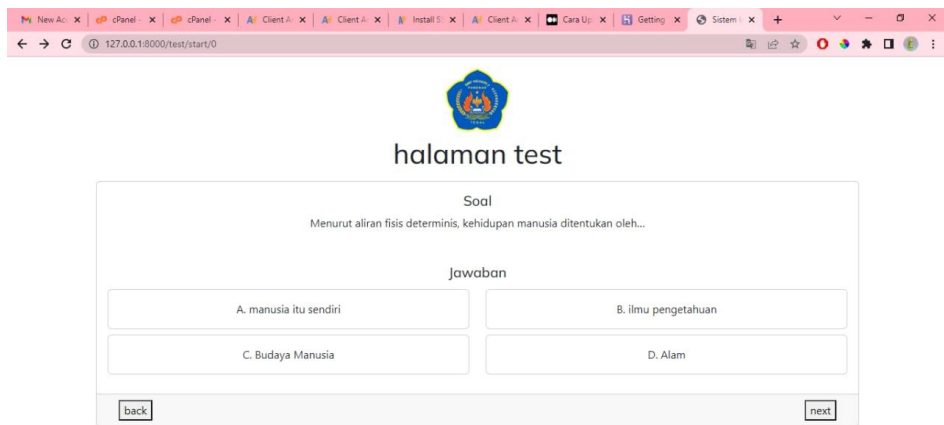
New Ac | cPanel - | cPanel - | Client A | Client A | Install S | Client A | Cara Up | Getting | Sistem | +

127.0.0.1:8000/test/start/0

halaman test

Soal

Menurut aliran fisis determinis, kehidupan manusia ditentukan oleh...

Jawaban

A. manusia itu sendiri

B. ilmu pengetahuan

C. Budaya Manusia

D. Alam

back

next